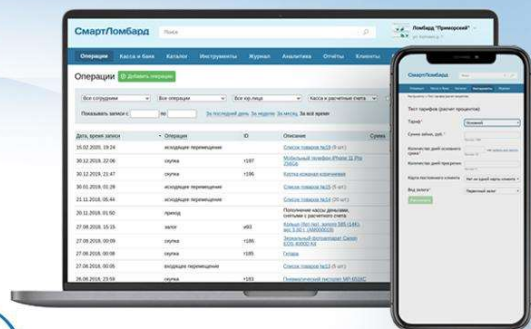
СмартЛомбард

Поиск

Ломбард "Приморский"

Операции

Касса и банк

Каталог

Инструменты

Журнал

Аналитика

Отчёты

Клиенты

Операции

Добавить операцию

Все сотрудники

Все операции

Все юр.лица

Касса и расчетные счета

Показывать записи с

по

За последний день

За неделю

За месяц

За всё время

| Дата, время записи | Операция | ID | Описание | Сумма |
|---|---|---|---|---|
| 16.02.2019, 19:24 | исходящее перемещение | | Список товаров №19 (9 шт.) | |
| 30.12.2018, 22:06 | скупка | #187 | Мобильный телефон iPhone 11 Pro 256GB | |
| 30.12.2018, 21:47 | скупка | #186 | Кутта кожаная кофейная | |
| 30.02.2018, 01:28 | исходящее перемещение | | Список товаров №14 (3 шт.) | |
| 21.11.2018, 08:44 | исходящее перемещение | | Список товаров №15 (3 шт.) | |
| 21.11.2018, 01:50 | приход | | Пополнение кассы деньгами, снятыми с расчетного счета | |
| 27.08.2018, 15:15 | залог | #93 | Кольцо (5гг, вес золота 585 (14K), вес 1,00 г, АФ000005) | |
| 27.08.2018, 00:09 | скупка | #186 | Зеркальный фотоаппарат Canon EOS 4000D Kit | |
| 27.08.2018, 00:08 | скупка | #185 | Гитара | |
| 27.08.2018, 00:05 | входящее перемещение | | Список товаров №13 (9 шт.) | |
| 26.08.2018, 23:55 | скупка | #183 | Пневматический пистолет MP-651КС | |

СмартЛомбард

Тест тарифа (расчет процентов)

Тариф

Сумма займа, руб.

Количество дней основного срока

Количество дней продления

Количество дней просрочки

Карта постоянного клиента

Вид залога

Рассчитать